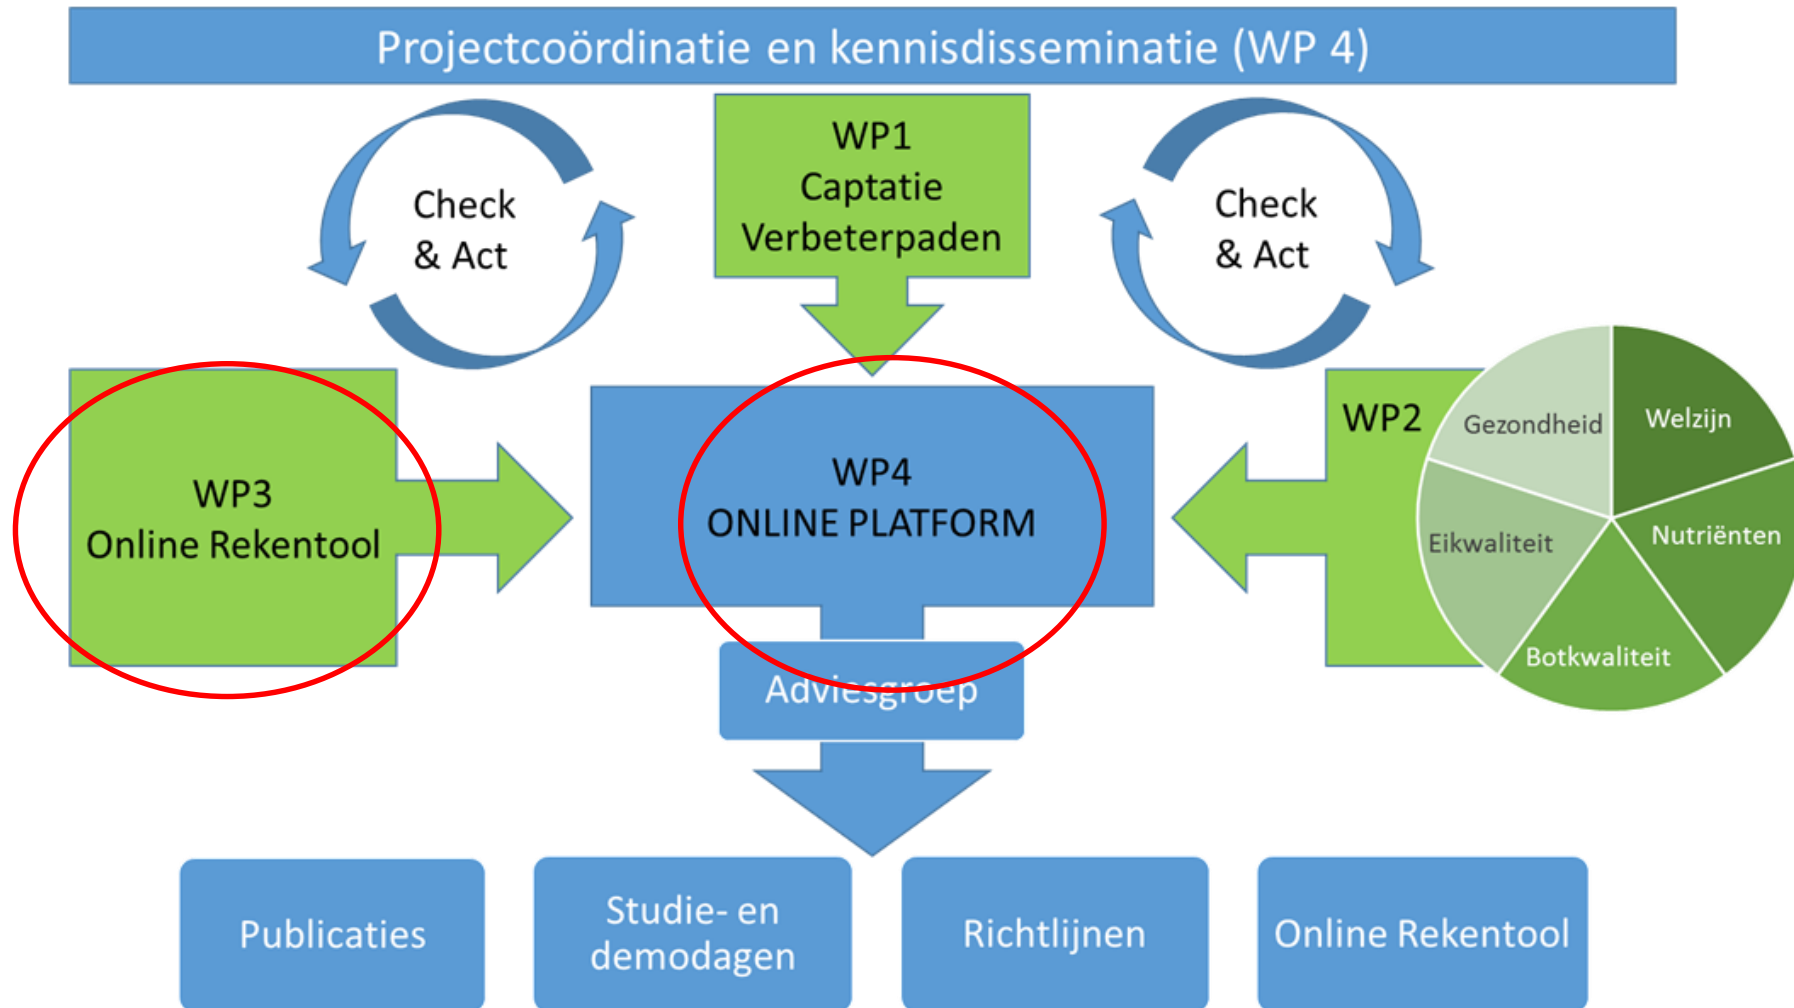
Projectcoördinatie en kennisdisseminatie (WP 4)

Check
& Act

WP1
Captatie
Verbeterpaden

Check
& Act

WP3
Online Rekentool

WP4
ONLINE PLATFORM

WP2

Gezondheid

Welzijn

Eikwaliteit

Nutriënten

Botkwaliteit

Adviesgroep

Publicaties

Studie- en
demodagen

Richtlijnen

Online Rekentool